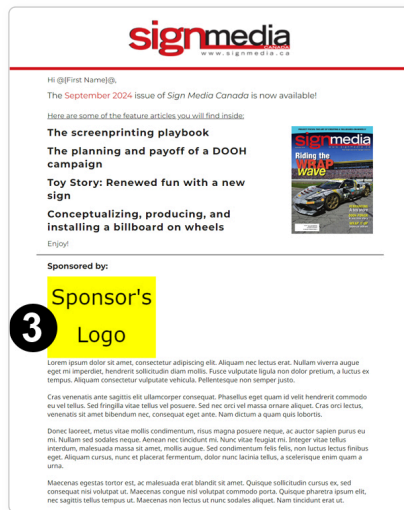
signmedia
CANADA
www.signmedia.ca

Hi @{First Name}@,

The September 2024 issue of Sign Media Canada is now available!

Here are some of the feature articles you will find inside:

The screenprinting playbook

The planning and payoff of a DOOH campaign

Toy Story: Renewed fun with a new sign

Conceptualizing, producing, and installing a billboard on wheels

Enjoy!

signmedia
Riding the WRAP wave

Sponsored by:

Sponsor's Logo

3

Lorem ipsum dolor sit amet, consectetur adipiscing elit. Aliquam nec lectus erat. Nullam viverra augue eget mi imperdiet, hendrerit sollicitudin diam mollis. Fusce vulputate ligula non dolor pretium, a luctus ex tempus. Aliquam consectetur vulputate vehicula. Pellentesque non semper justo.

Cras venenatis ante sagittis elit ullamcorper consequat. Phasellus eget quam id velit hendrerit commodo eu vel tellus. Sed fringilla vitae tellus vel posuere. Sed nec orci vel massa ornare aliquet. Cras orci lectus, venenatis sit amet bibendum nec, consequat eget ante. Nam dictum a quam quis lobortis.

Donec laoreet, metus vitae mollis condimentum, risus magna posuere neque, ac auctor sapien purus eu mi. Nullam sed sodales neque. Aenean nec tincidunt mi. Nunc vitae feugiat mi. Integer vitae tellus interdum, malesuada massa sit amet, mollis augue. Sed condimentum felis felis, non luctus lectus finibus eget. Aliquam cursus, nunc et placerat fermentum, dolor nunc lacinia tellus, a scelerisque enim quam a urna.

Maecenas egestas tortor est, ac malesuada erat blandit sit amet. Quisque sollicitudin cursus ex, sed consequat nisi volutpat ut. Maecenas congue nisl volutpat commodo porta. Quisque pharetra ipsum elit, nec sagittis tellus tempus ut. Maecenas non lectus ut nunc sodales aliquet. Nam tincidunt erat ut.